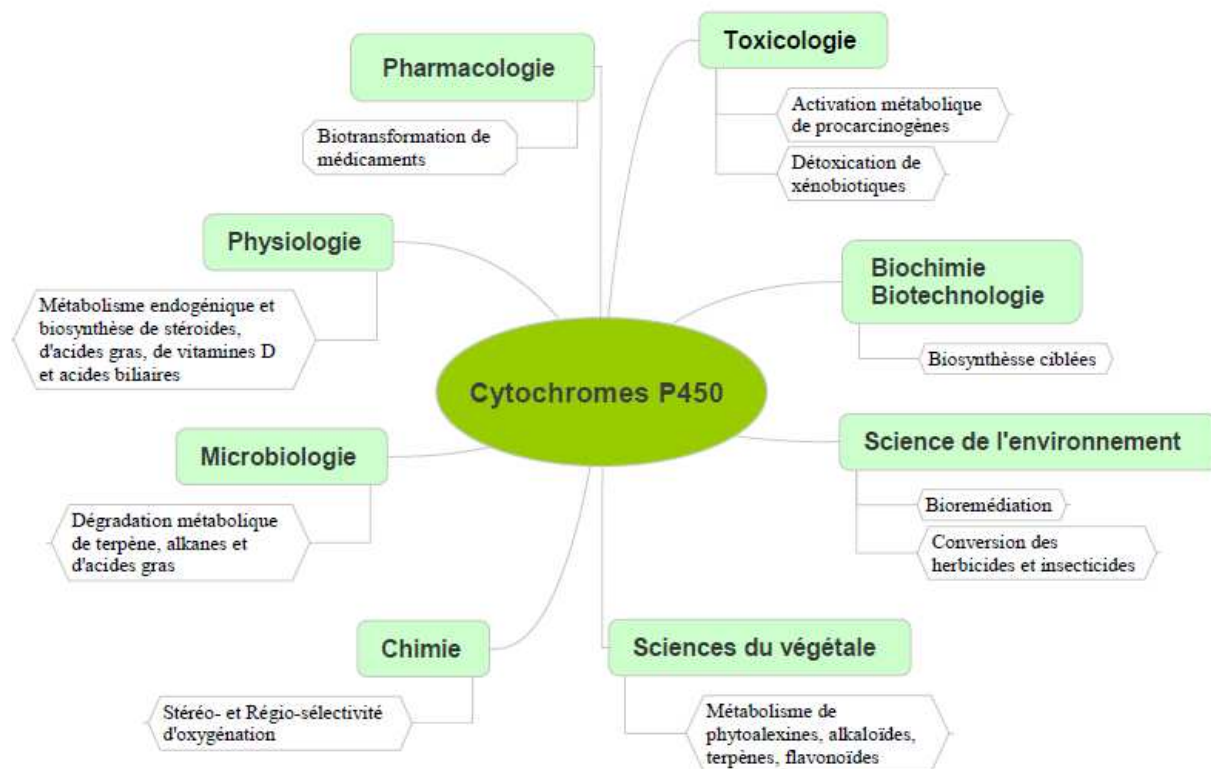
Cytochromes P450

Pharmacologie

Biotransformation de médicaments

Toxicologie

Activation métabolique de procarcinogènes

Détoxication de xénobiotiques

Physiologie

Métabolisme endogénique et biosynthèse de stéroïdes, d'acides gras, de vitamines D et acides biliaires

Biochimie Biotechnologie

Biosynthèsse ciblées

Microbiologie

Dégradation métabolique de terpène, alkanes et d'acides gras

Science de l'environnement

Bioremédiation

Conversion des herbicides et insecticides

Chimie

Stéréo- et Régio-sélectivité d'oxygénation

Sciences du végétale

Métabolisme de phytoalexines, alkaloïdes, terpènes, flavonoïdes